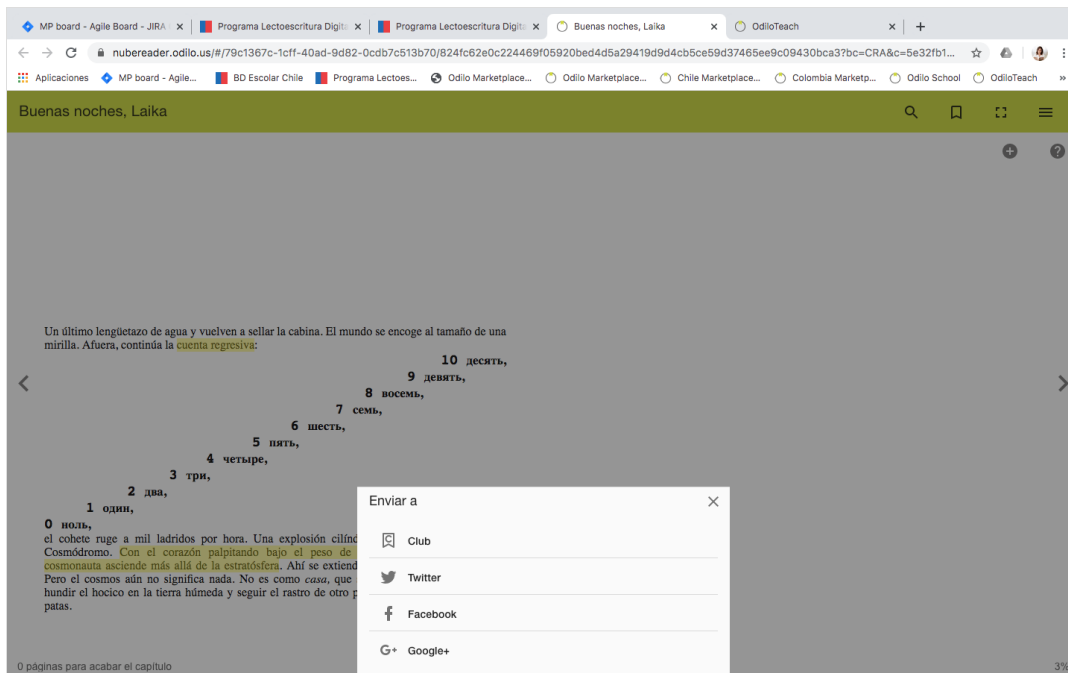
MP board - Agile Board - JIRA ×
Programa Lectoescritura Digita ×
Programa Lectoescritura Digita ×
Buenas noches, Laika ×
OdiloTeach ×
+

nubereader.odilo.us/#/79c1367c-1cff-40ad-9d82-0cdb7c513b70/824fc62e0c224469f05920bed4d5a29419d9d4cb5ce59d37465ee9c09430bca3?bc=CRA&c=5e32fb1...

Aplicaciones
MP board - Agile...
BD Escolar Chile
Programa Lectoes...
Odilo Marketplace...
Odilo Marketplace...
Chile Marketplace...
Colombia Marketp...
Odilo School
OdiloTeach
»

Buenas noches, Laika

Un último lengüetazo de agua y vuelven a sellar la cabina. El mundo se encoge al tamaño de una mirilla. Afuera, continúa la cuenta regresiva:

10 десять,
9 девять,
8 восемь,
7 семь,
6 шесть,
5 пять,
4 четыре,
3 три,
2 два,
1 один,
0 ноль,

el cohete ruge a mil ladridos por hora. Una explosión cilínd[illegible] Cosmódromo. Con el corazón palpitando bajo el peso de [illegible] cosmonauta asciende más allá de la estratósfera. Ahí se extiend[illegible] Pero el cosmos aún no significa nada. No es como casa, que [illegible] hundir el hocico en la tierra húmeda y seguir el rastro de otro p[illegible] patas.

Enviar a
×
Club
Twitter
Facebook
Google+

0 páginas para acabar el capítulo
3%